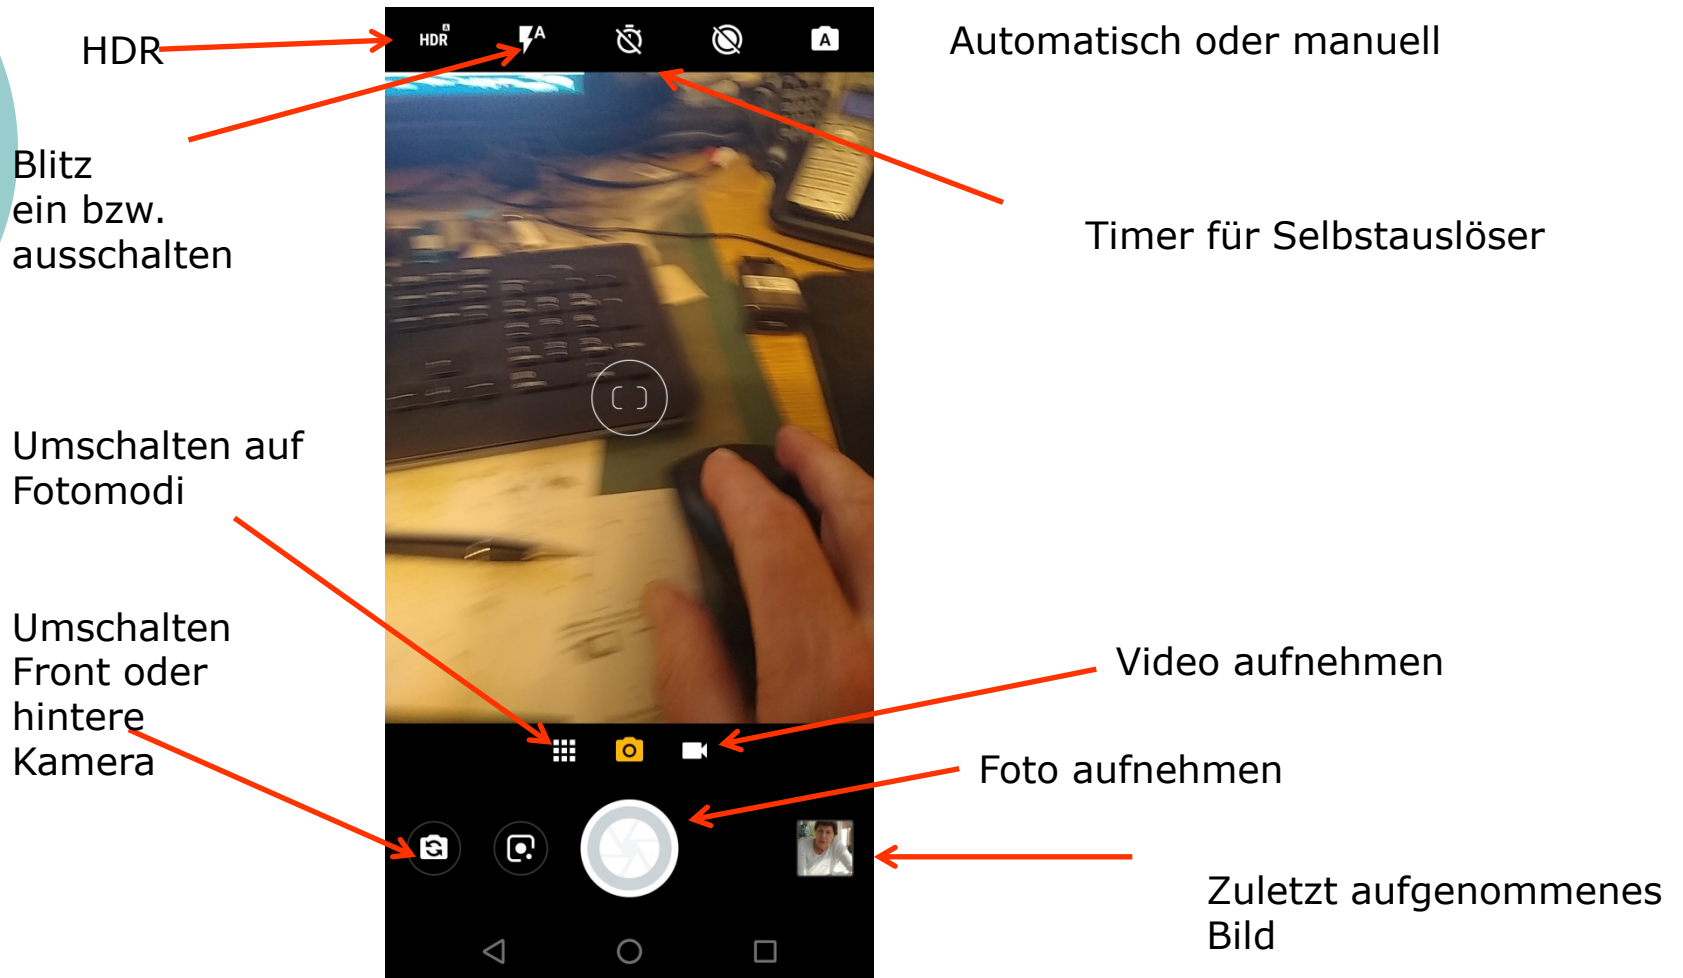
HDR

Automatisch oder manuell

Blitz
ein bzw.
ausschalten

Timer für Selbstauslöser

Umschalten auf
Fotomodi

Umschalten
Front oder
hintere
Kamera

Video aufnehmen

Foto aufnehmen

Zuletzt aufgenommenes
Bild

HDR

A